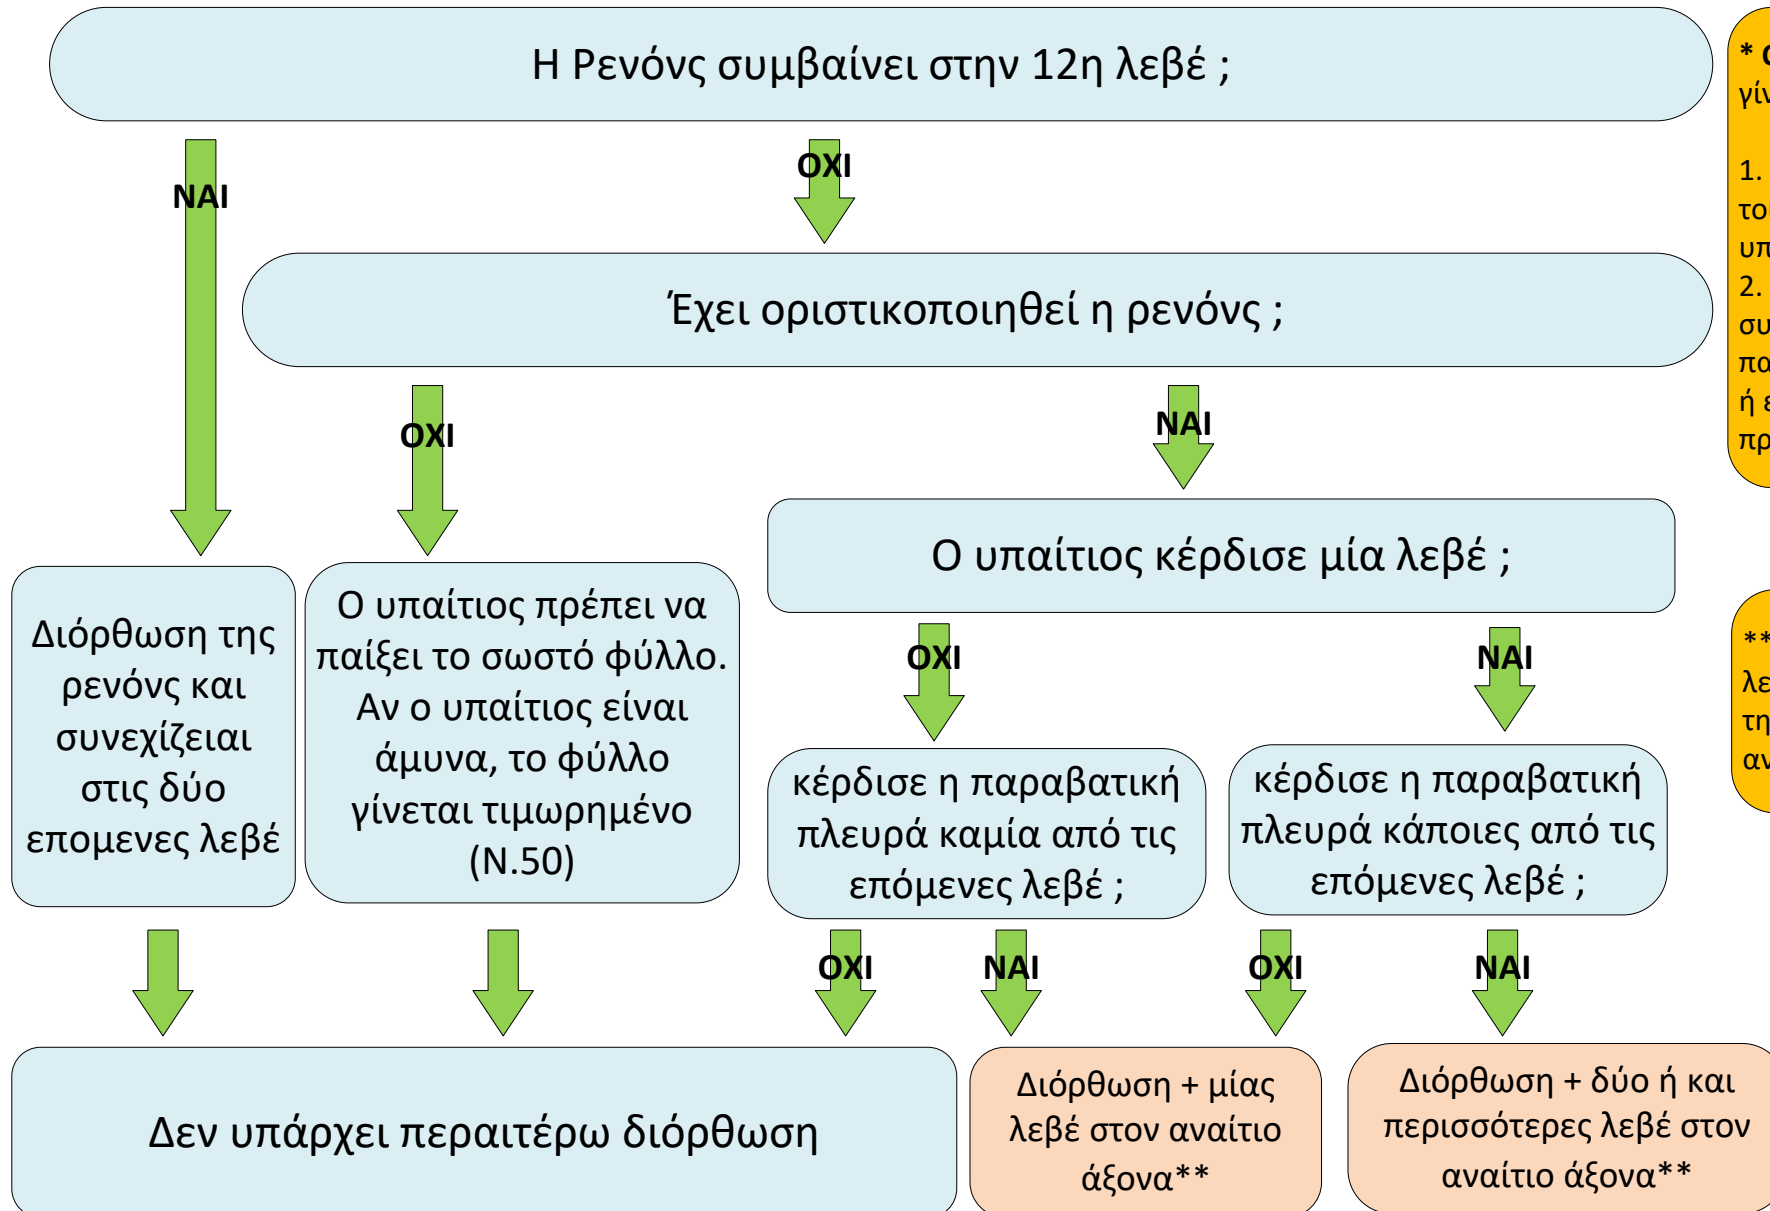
Η Ρενόνς συμβαίνει στην 12η λεβέ ;

ΝΑΙ

ΟΧΙ

Έχει οριστικοποιηθεί η ρενόνς ;

ΟΧΙ

ΝΑΙ

Ο υπαίτιος κέρδισε μία λεβέ ;

Διόρθωση της ρενόνς και συνεχίζειαι στις δύο επομενες λεβέ

Ο υπαίτιος πρέπει να παίξει το σωστό φύλλο. Αν ο υπαίτιος είναι άμυνα, το φύλλο γίνεται τιμωρημένο (Ν.50)

ΟΧΙ

ΝΑΙ

κέρδισε η παραβατική πλευρά καμία από τις επόμενες λεβέ ;

κέρδισε η παραβατική πλευρά κάποιες από τις επόμενες λεβέ ;

ΟΧΙ

ΝΑΙ

ΟΧΙ

ΝΑΙ

Δεν υπάρχει περαιτέρω διόρθωση

Διόρθωση + μίας λεβέ στον αναίτιο άξονα**

Διόρθωση + δύο ή και περισσότερες λεβέ στον αναίτιο άξονα**

* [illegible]
γίν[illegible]

1. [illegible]
το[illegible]
υπ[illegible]
2. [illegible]
συ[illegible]
πο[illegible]
ή ε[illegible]
πρ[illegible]

**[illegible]
λε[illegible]
τη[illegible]
αν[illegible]